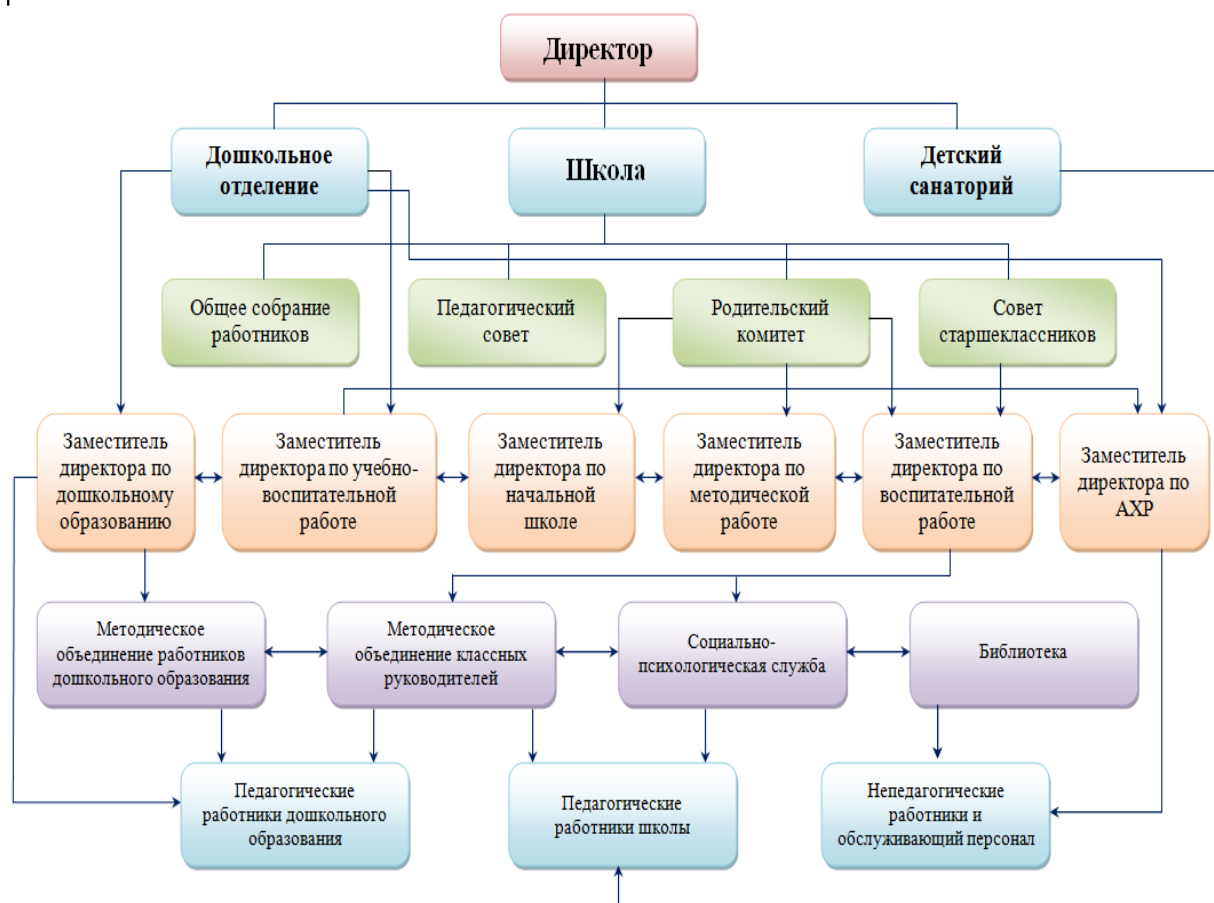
Директор

Дошкольное отделение

Школа

Детский санаторий

Общее собрание работников

Педагогический совет

Родительский комитет

Совет старшеклассников

Заместитель директора по дошкольному образованию

Заместитель директора по учебно-воспитательной работе

Заместитель директора по начальной школе

Заместитель директора по методической работе

Заместитель директора по воспитательной работе

Заместитель директора по АХР

Методическое объединение работников дошкольного образования

Методическое объединение классных руководителей

Социально-психологическая служба

Библиотека

Педагогические работники дошкольного образования

Педагогические работники школы

Непедагогические работники и обслуживающий персонал